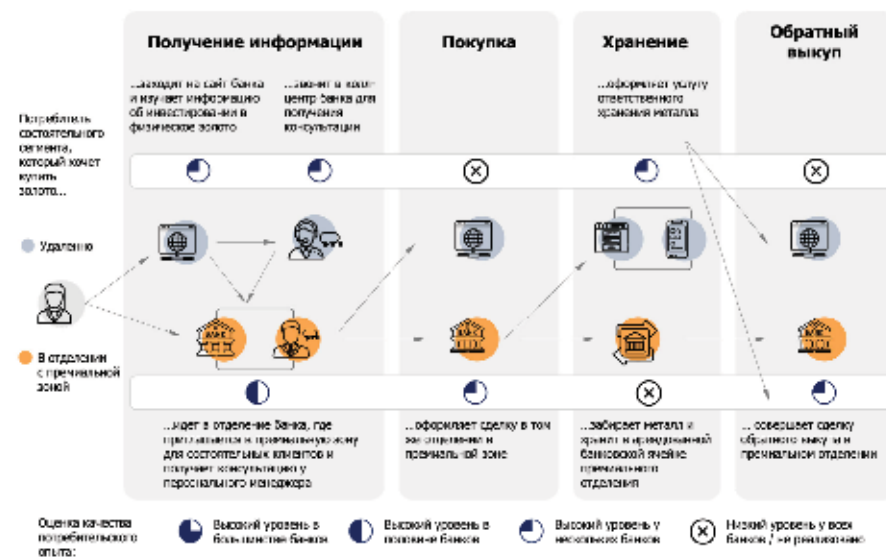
Получение информации

Покупка

Хранение

Обратный выкуп

...заходит на сайт банка и изучает информацию об инвестировании в физическое золото

...звонит в колл-центр банка для получения консультации

...оформляет услугу ответственного хранения металла

Потребитель состоятельного сегмента, который хочет купить золото...

Удаленно

В отделении с премиальной зоной

...идет в отделение банка, где приглашается в премиальную зону для состоятельных клиентов и получает консультацию у персонального менеджера

...оформляет сделку в том же отделении в премиальной зоне

...забирает металл и хранит в арендованной банковской ячейке премиального отделения

...совершает сделку обратного выкупа в премиальном отделении

Оценка качества потребительского опыта:

Высокий уровень в большинстве банков

Высокий уровень в половине банков

Высокий уровень у нескольких банков

Низкий уровень у всех банков / не реализовано